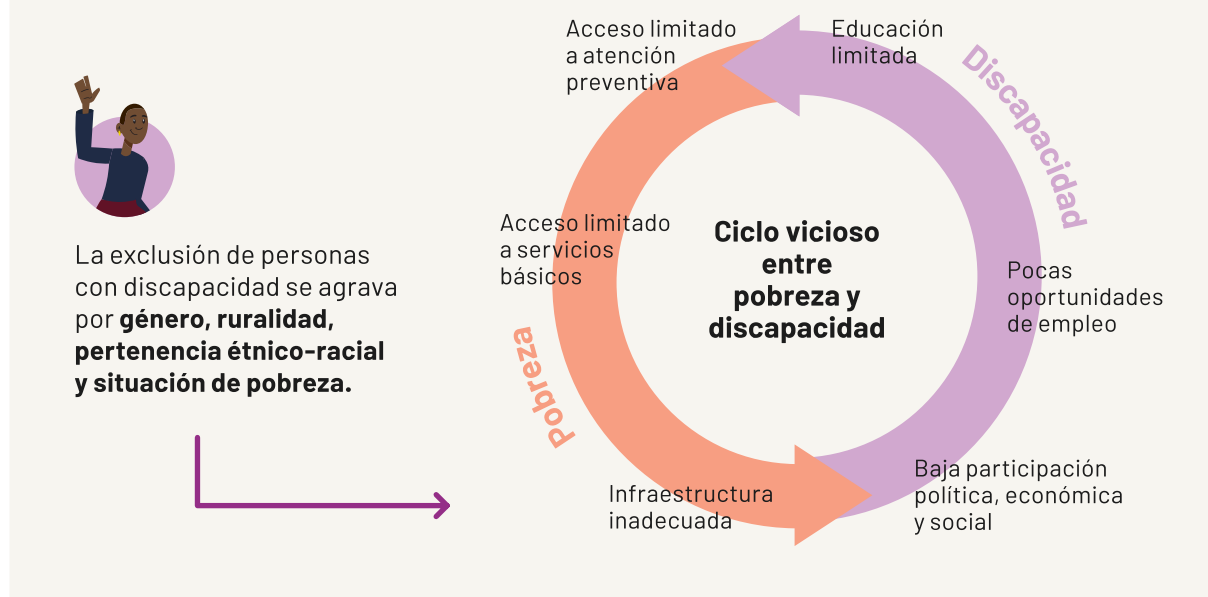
La exclusión de personas con discapacidad se agrava por **género, ruralidad, pertenencia étnico-racial y situación de pobreza.**

Acceso limitado a atención preventiva

Educación limitada

Discapacidad

Acceso limitado a servicios básicos

**Ciclo vicioso entre pobreza y discapacidad**

Pocas oportunidades de empleo

Pobreza

Infraestructura inadecuada

Baja participación política, económica y social